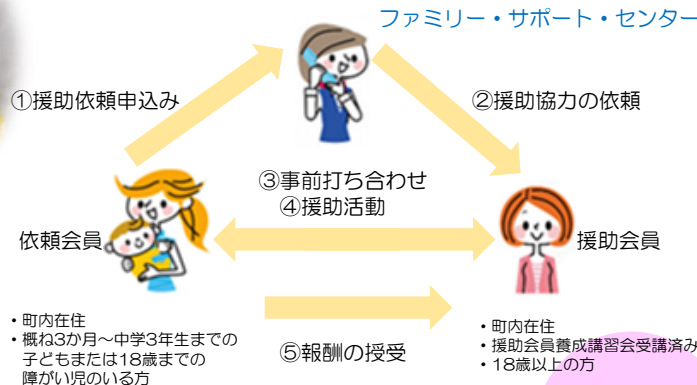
ファミリー・サポート・センター

①援助依頼申込み

②援助協力の依頼

③事前打ち合わせ
④援助活動

依頼会員

援助会員

⑤報酬の授受

・町内在住
・概ね3か月〜中学3年生までの子どもまたは18歳までの障がい児のいる方

・町内在住
・援助会員養成講習会受講済み
・18歳以上の方